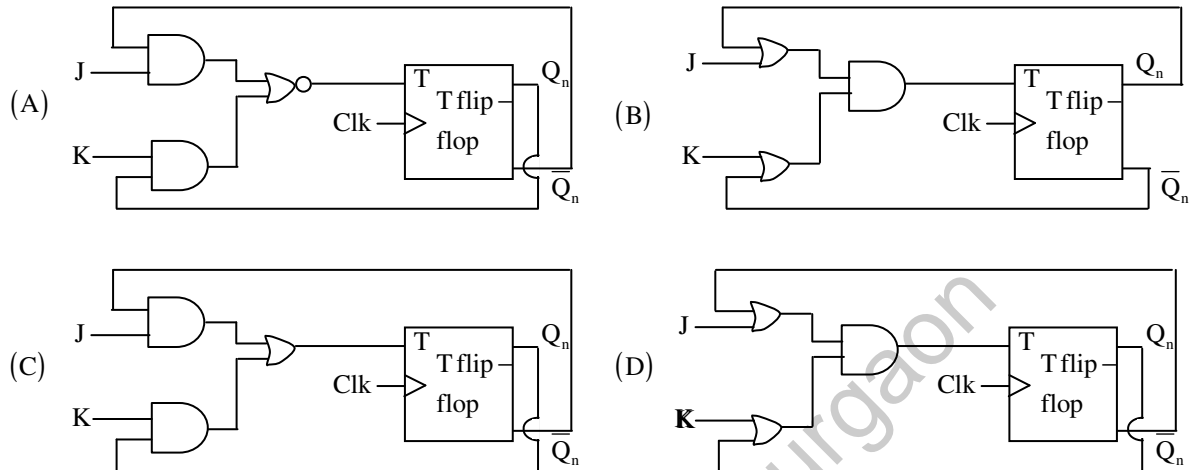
(A)

J

K

T

T flip flop

Clk

$Q_n$

$\overline{Q}_n$

(B)

J

K

T

T flip flop

Clk

$Q_n$

$\overline{Q}_n$

(C)

J

K

T

T flip flop

Clk

$Q_n$

$\overline{Q}_n$

(D)

J

K

T

T flip flop

Clk

$Q_n$

$\overline{Q}_n$

urgaon